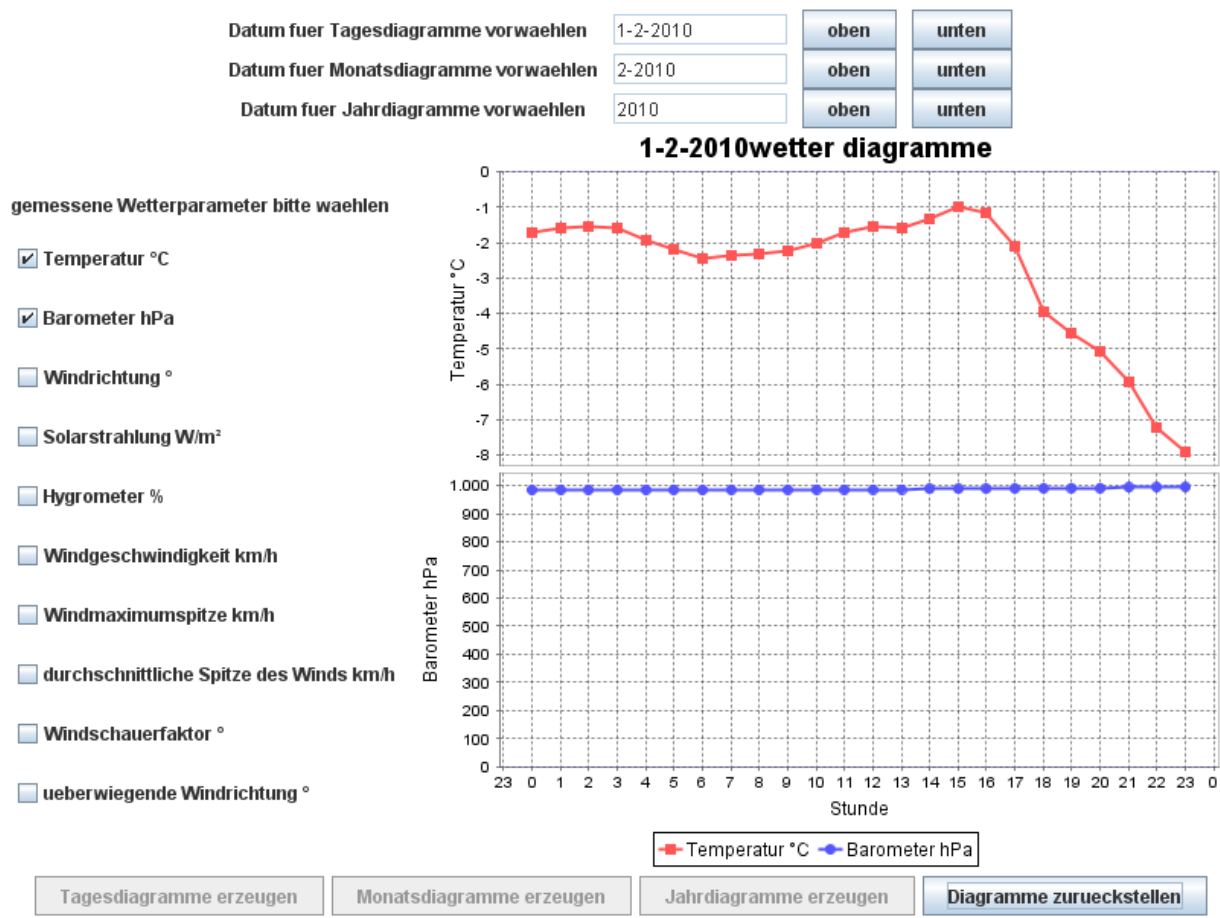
Datum fuer Tagesdiagramme vorwaehlen 1-2-2010 oben unten

Datum fuer Monatsdiagramme vorwaehlen 2-2010 oben unten

Datum fuer Jahrdiagramme vorwaehlen 2010 oben unten

1-2-2010wetter diagramme

gemessene Wetterparameter bitte waehlen

Temperatur °C

Barometer hPa

Windrichtung °

Solarstrahlung W/m²

Hygrometer %

Windgeschwindigkeit km/h

Windmaximumspitze km/h

durchschnittliche Spitze des Winds km/h

Windschauerfaktor °

ueberwiegende Windrichtung °

Temperatur °C

0
-1
-2
-3
-4
-5
-6
-7
-8

Barometer hPa

1.000
900
800
700
600
500
400
300
200
100
0

23 0 1 2 3 4 5 6 7 8 9 10 11 12 13 14 15 16 17 18 19 20 21 22 23 0

Stunde

Temperatur °C Barometer hPa

Tagesdiagramme erzeugen Monatsdiagramme erzeugen Jahrdiagramme erzeugen Diagramme zuruecksteIlen